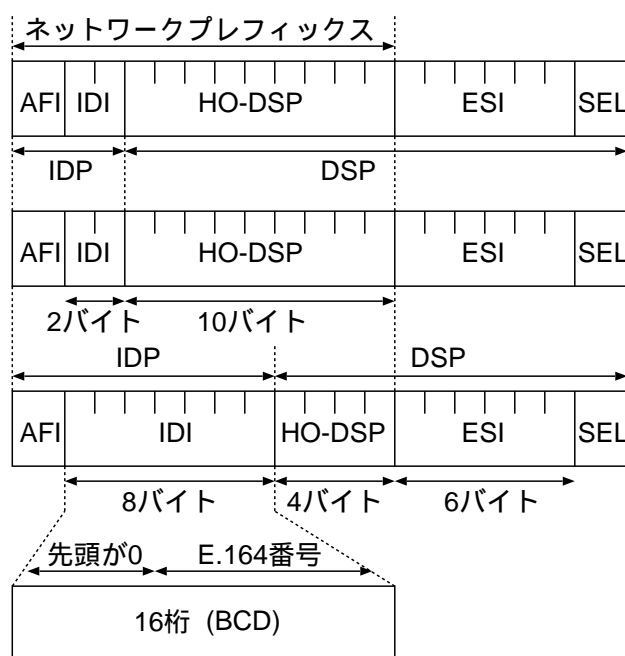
ネットワークプレフィックス

| AFI | IDI | HO-DSP | ESI | SEL |
|---|---|---|---|---|

IDP DSP

| AFI | IDI | HO-DSP | ESI | SEL |
|---|---|---|---|---|

2バイト 10バイト

IDP DSP

| AFI | IDI | HO-DSP | ESI | SEL |
|---|---|---|---|---|

8バイト 4バイト 6バイト

先頭が0 E.164番号

16桁 (BCD)